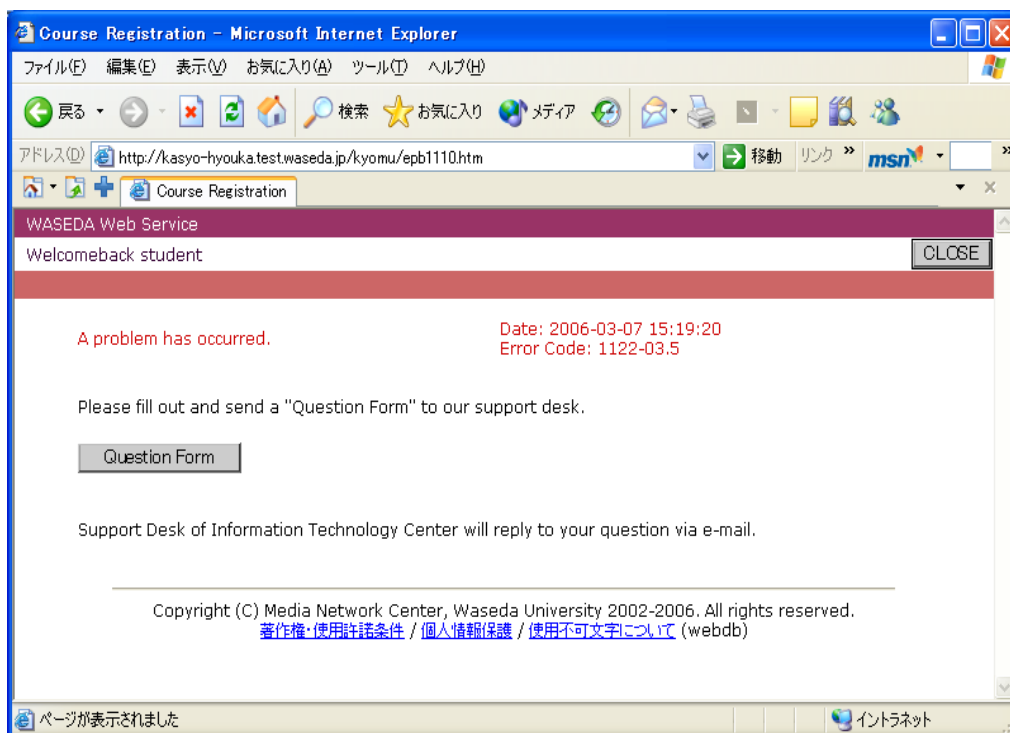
Course Registration - Microsoft Internet Explorer

ファイル(F) 編集(E) 表示(V) お気に入り(A) ツール(T) ヘルプ(H)

戻る 検索 お気に入り メディア

アドレス(D) http://kasyo-hyouka.test.waseda.jp/kyomu/epb1110.htm 移動 リンク » msn

Course Registration

WASEDA Web Service

Welcomeback student CLOSE

A problem has occurred.

Date: 2006-03-07 15:19:20
Error Code: 1122-03.5

Please fill out and send a "Question Form" to our support desk.

Question Form

Support Desk of Information Technology Center will reply to your question via e-mail.

Copyright (C) Media Network Center, Waseda University 2002-2006. All rights reserved.
著作権・使用許諾条件 / 個人情報保護 / 使用不可文字について (webdb)

ページが表示されました

イントラネット